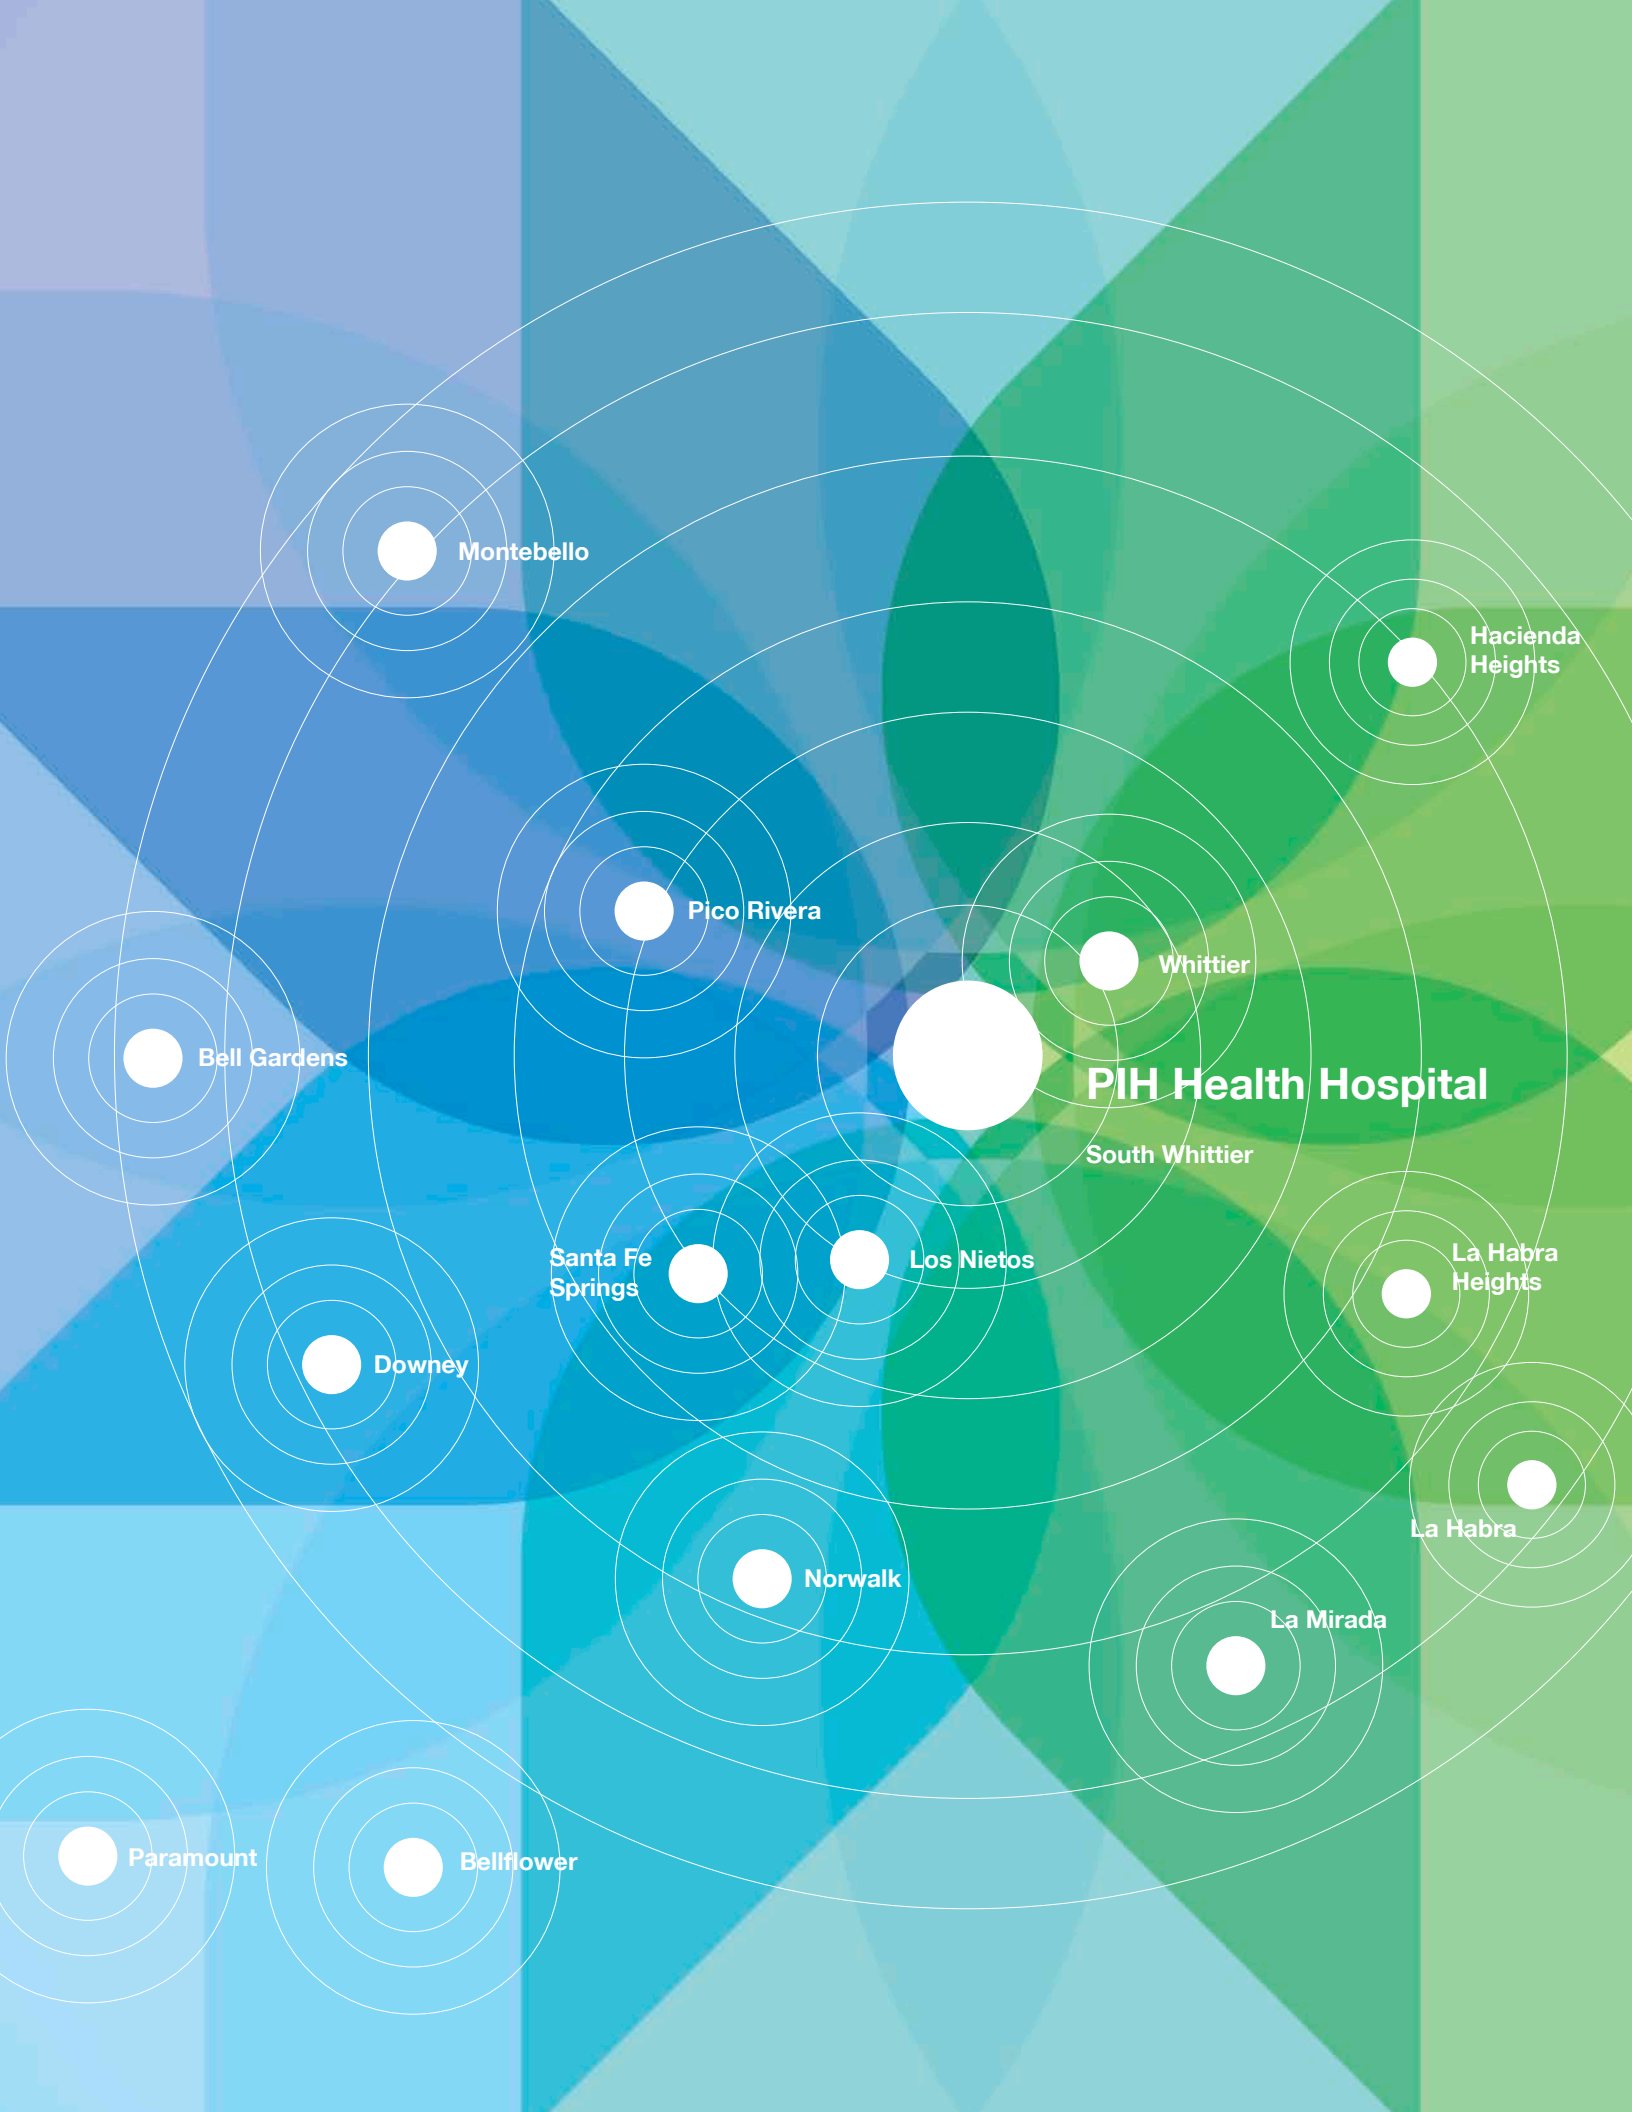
Montebello

Hacienda Heights

Pico Rivera

Whittier

Bell Gardens

PIH Health Hospital

South Whittier

Santa Fe Springs

Los Nietos

La Habra Heights

Downey

La Habra

Norwalk

La Mirada

Paramount

Bellflower